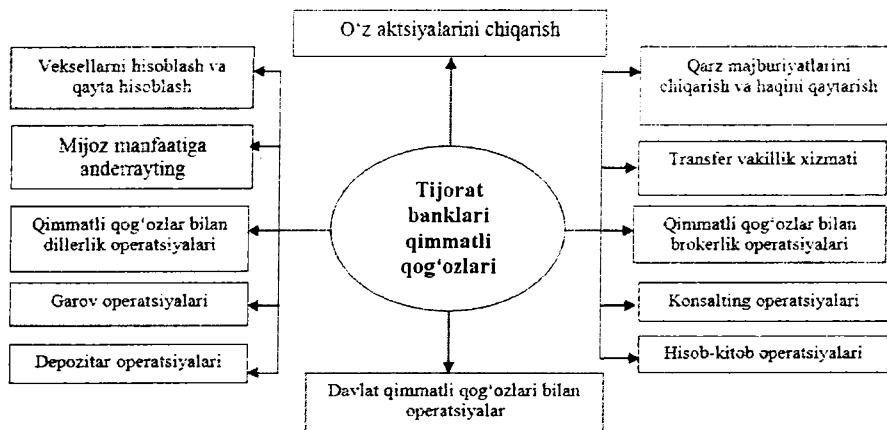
O‘z aktsiyalarini chiqarish

Veksellarni hisoblash va qayta hisoblash

Mijoz manfaatiga anderrayting

Qimmatli qog‘ozlar bilan dillerlik operatsiyalari

Garov operatsiyalari

Depozitar operatsiyalari

Tijorat banklari qimmatli qog‘ozlari

Qarz majburiyatlarini chiqarish va haqini qaytarish

Transfer vakillik xizmati

Qimmatli qog‘ozlar bilan brokerlik operatsiyalari

Konsalting operatsiyalari

Hisob-kitob operatsiyalari

Davlat qimmatli qog‘ozlari bilan operatsiyalar